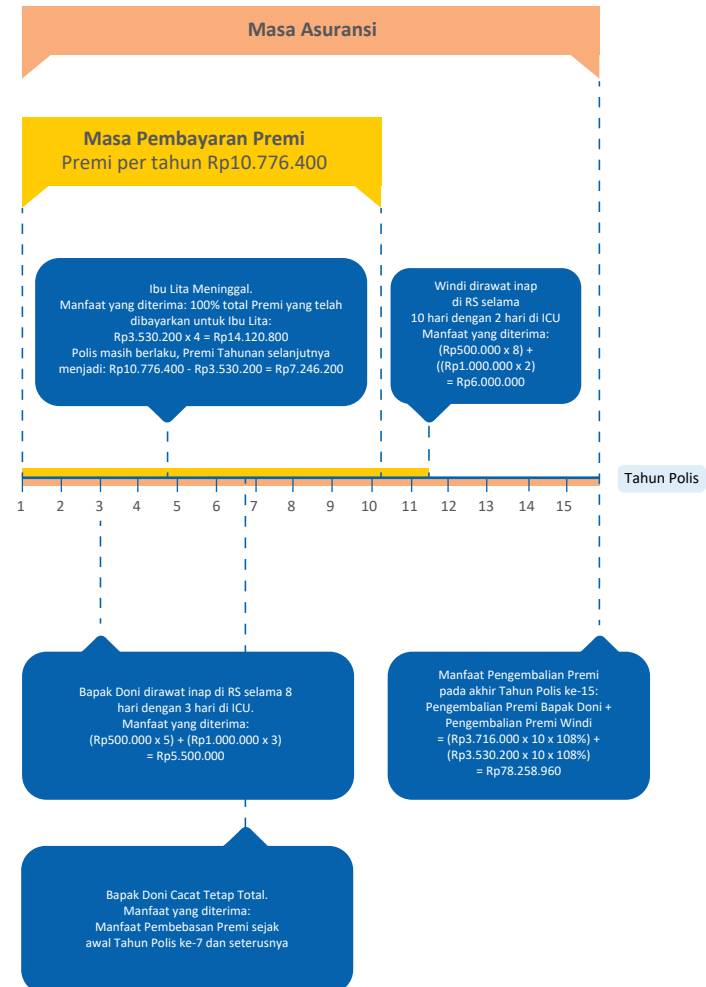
Masa Asuransi

Masa Pembayaran Premi
Premi per tahun Rp10.776.400

Ibu Lita Meninggal.
Manfaat yang diterima: 100% total Premi yang telah dibayarkan untuk Ibu Lita:
Rp3.530.200 x 4 = Rp14.120.800
Polis masih berlaku, Premi Tahunan selanjutnya menjadi: Rp10.776.400 - Rp3.530.200 = Rp7.246.200

Windi dirawat inap di RS selama 10 hari dengan 2 hari di ICU
Manfaat yang diterima:
(Rp500.000 x 8) + ((Rp1.000.000 x 2)
= Rp6.000.000

Tahun Polis

1 2 3 4 5 6 7 8 9 10 11 12 13 14 15

Bapak Doni dirawat inap di RS selama 8 hari dengan 3 hari di ICU.
Manfaat yang diterima:
(Rp500.000 x 5) + (Rp1.000.000 x 3)
= Rp5.500.000

Manfaat Pengembalian Premi pada akhir Tahun Polis ke-15:
Pengembalian Premi Bapak Doni + Pengembalian Premi Windi
= (Rp3.716.000 x 10 x 108%) + (Rp3.530.200 x 10 x 108%)
= Rp78.258.960

Bapak Doni Cacat Tetap Total.
Manfaat yang diterima:
Manfaat Pembebasan Premi sejak awal Tahun Polis ke-7 dan seterusnya